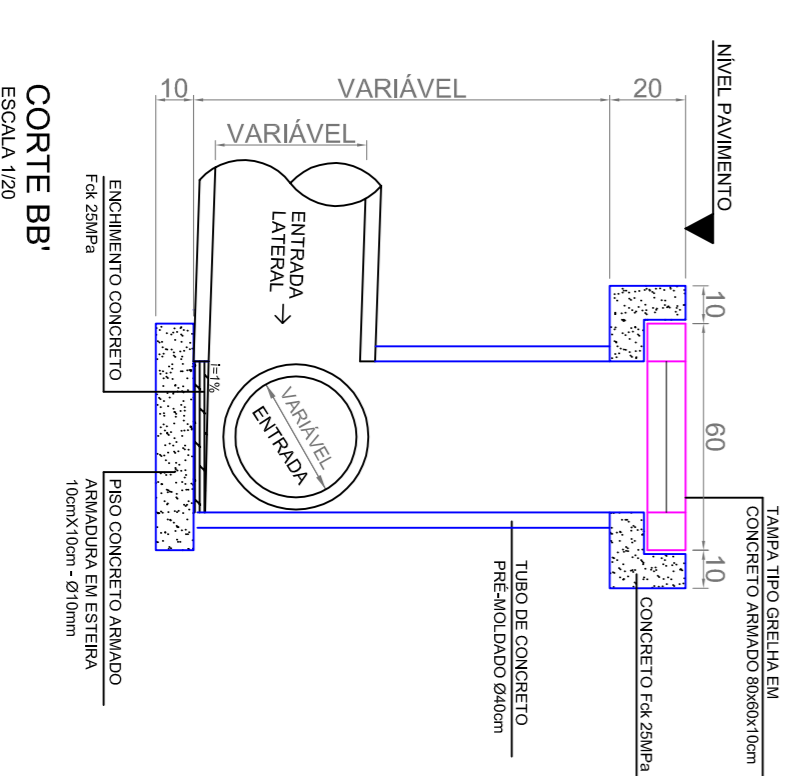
CORTE BB'
ESCALA 1/20

10
VARIÁVEL
20

NÍVEL PAVIMENTO

VARIÁVEL

ENTRADA LATERAL →

ENCHIMENTO CONCRETO
Fck 25MPa

i=1%

VARIÁVEL
ENTRADA

10
60
10

TAMPA TIPO GRELHA EM CONCRETO ARMADO 80x60x10cm

PISO CONCRETO ARMADO
ARMADURA EM ESTEIRA
10cmX10cm - Ø10mm

TUBO DE CONCRETO
PRÉ-MOLDADO Ø40cm

CONCRETO Fck 25MPa